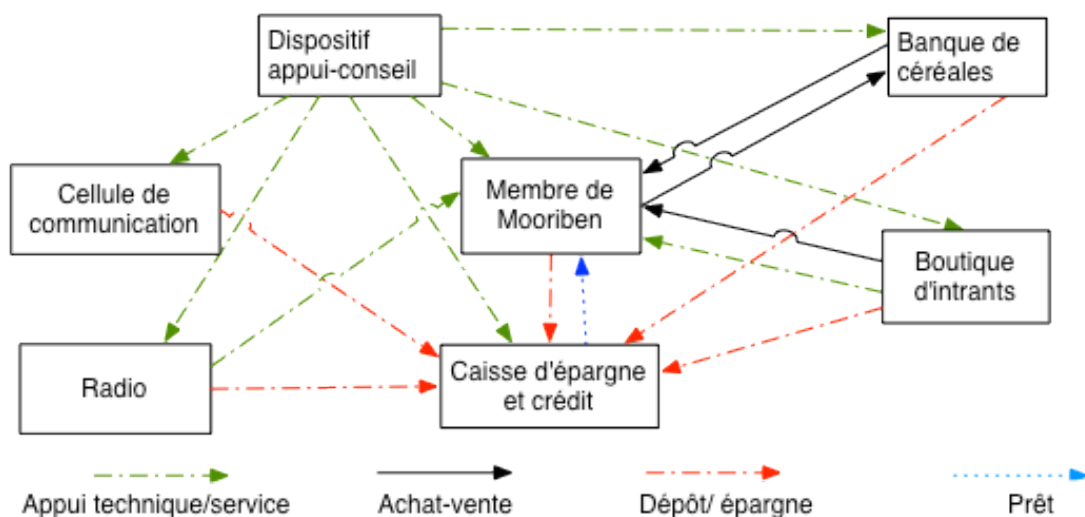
Dispositif appui-conseil

Banque de céréales

Cellule de communication

Membre de Mooriben

Boutique d'intrants

Radio

Caisse d'épargne et crédit

Appui technique/service

Achat-vente

Dépôt/ épargne

Prêt